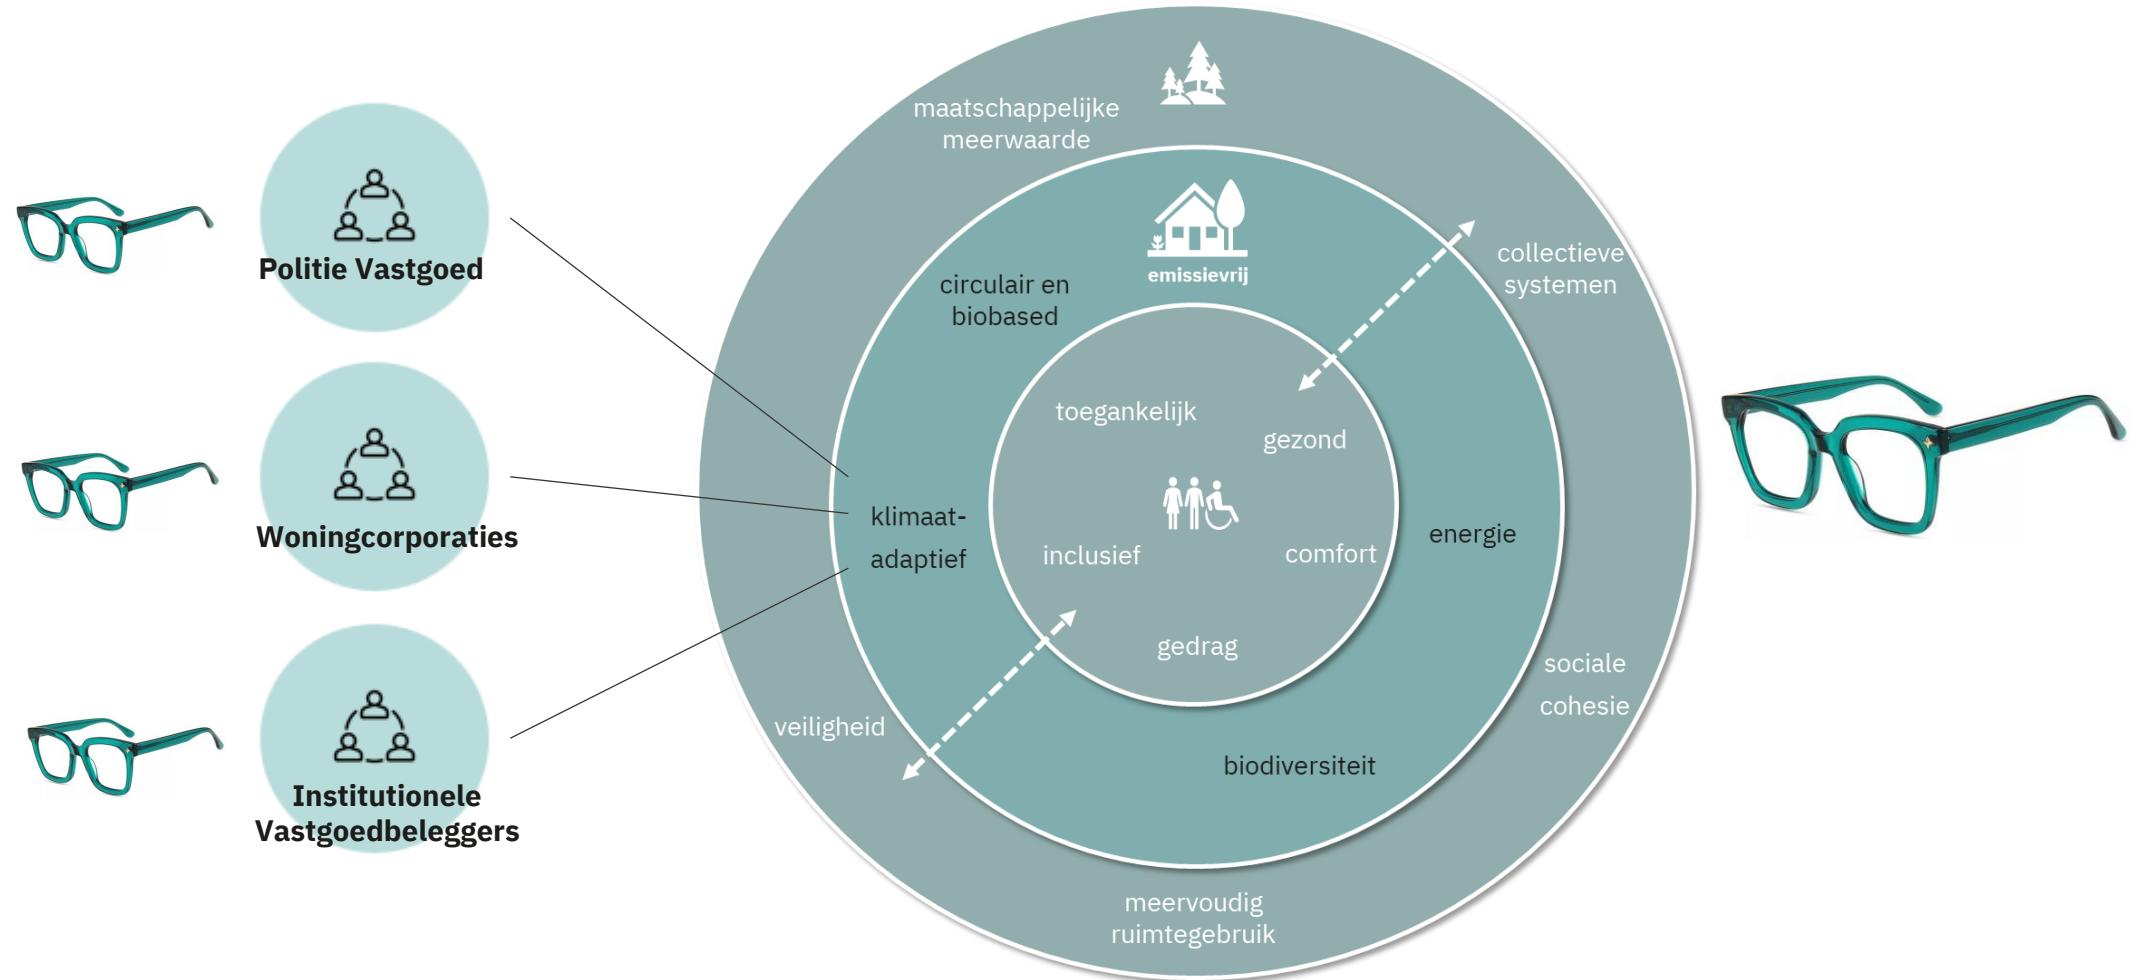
Politie Vastgoed

Woningcorporaties

Institutionele Vastgoedbeleggers

maatschappelijke meerwaarde

emissievrij

circulair en biobased

collectieve systemen

toegankelijk

gezond

klimaat-adaptief

inclusief

comfort

energie

gedrag

sociale cohesie

veiligheid

biodiversiteit

meervoudig ruimtegebruik